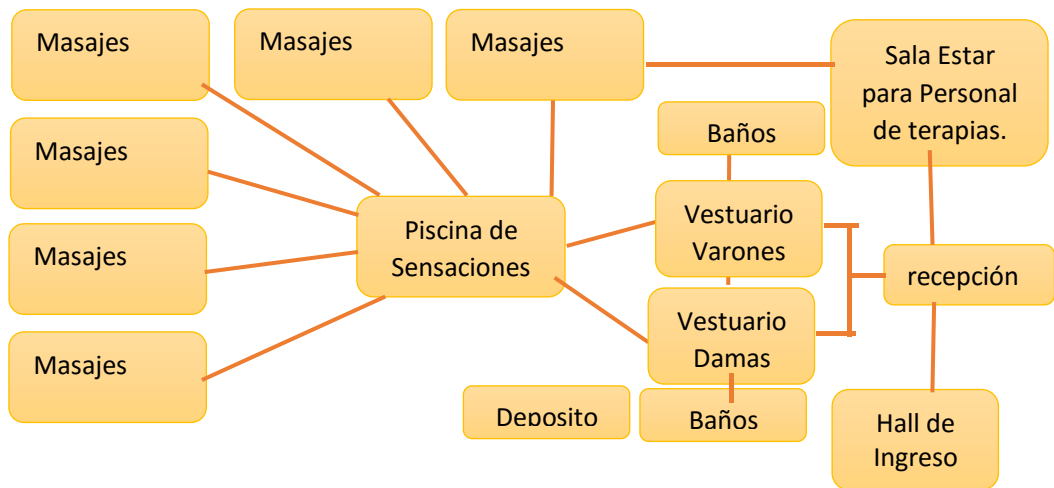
Masajes

Masajes

Masajes

Sala Estar para Personal de terapias.

Masajes

Baños

Masajes

Piscina de Sensaciones

Vestuario Varones

recepción

Masajes

Vestuario Damas

Deposito

Baños

Hall de Ingreso